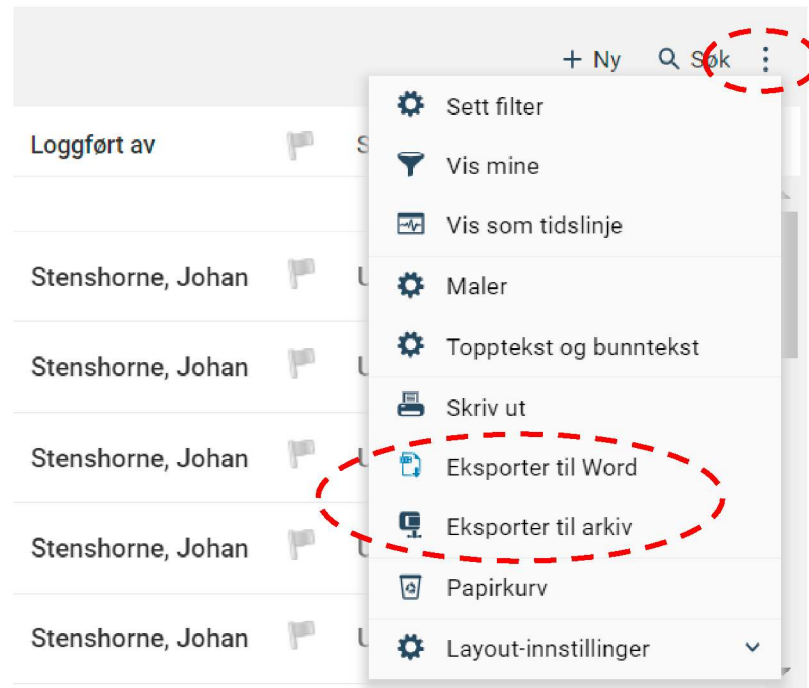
+ Ny   Søk

Loggført av   S

Stenshorne, Johan   U

Stenshorne, Johan   U

Stenshorne, Johan   U

Stenshorne, Johan   U

Stenshorne, Johan   U

Sett filter

Vis mine

Vis som tidslinje

Maler

Topptekst og bunntekst

Skriv ut

Eksporter til Word

Eksporter til arkiv

Papirkurv

Layout-innstillinger